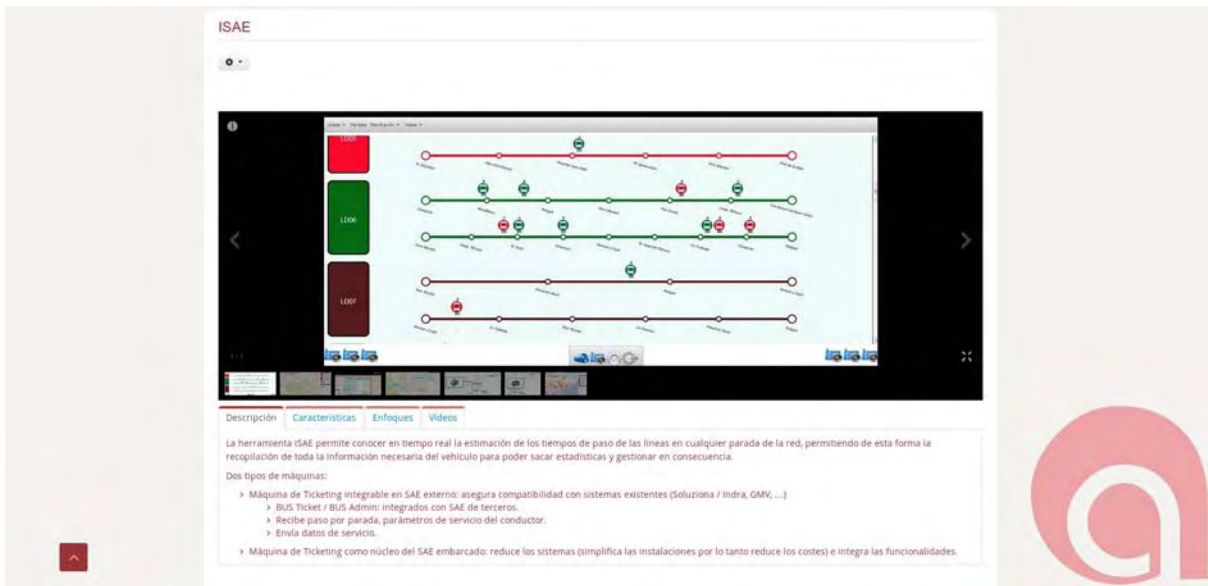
ISAE

LD05

LD06

LD07

Descripción | Características | Enfoques | Videos

La herramienta ISAE permite conocer en tiempo real la estimación de los tiempos de paso de las líneas en cualquier parada de la red, permitiendo de esta forma la recopilación de toda la información necesaria del vehículo para poder sacar estadísticas y gestionar en consecuencia.

Dos tipos de máquinas:

› Máquina de Ticketing integrable en SAE externo: asegura compatibilidad con sistemas existentes (Soluziona / Indra, GMV, ...)
› BUS Ticket / BUS Admin: integrados con SAE de terceros.
› Recibe paso por parada, parámetros de servicio del conductor.
› Envía datos de servicio.

› Máquina de Ticketing como núcleo del SAE embarcado: reduce los sistemas (simplifica las instalaciones por lo tanto reduce los costes) e integra las funcionalidades.